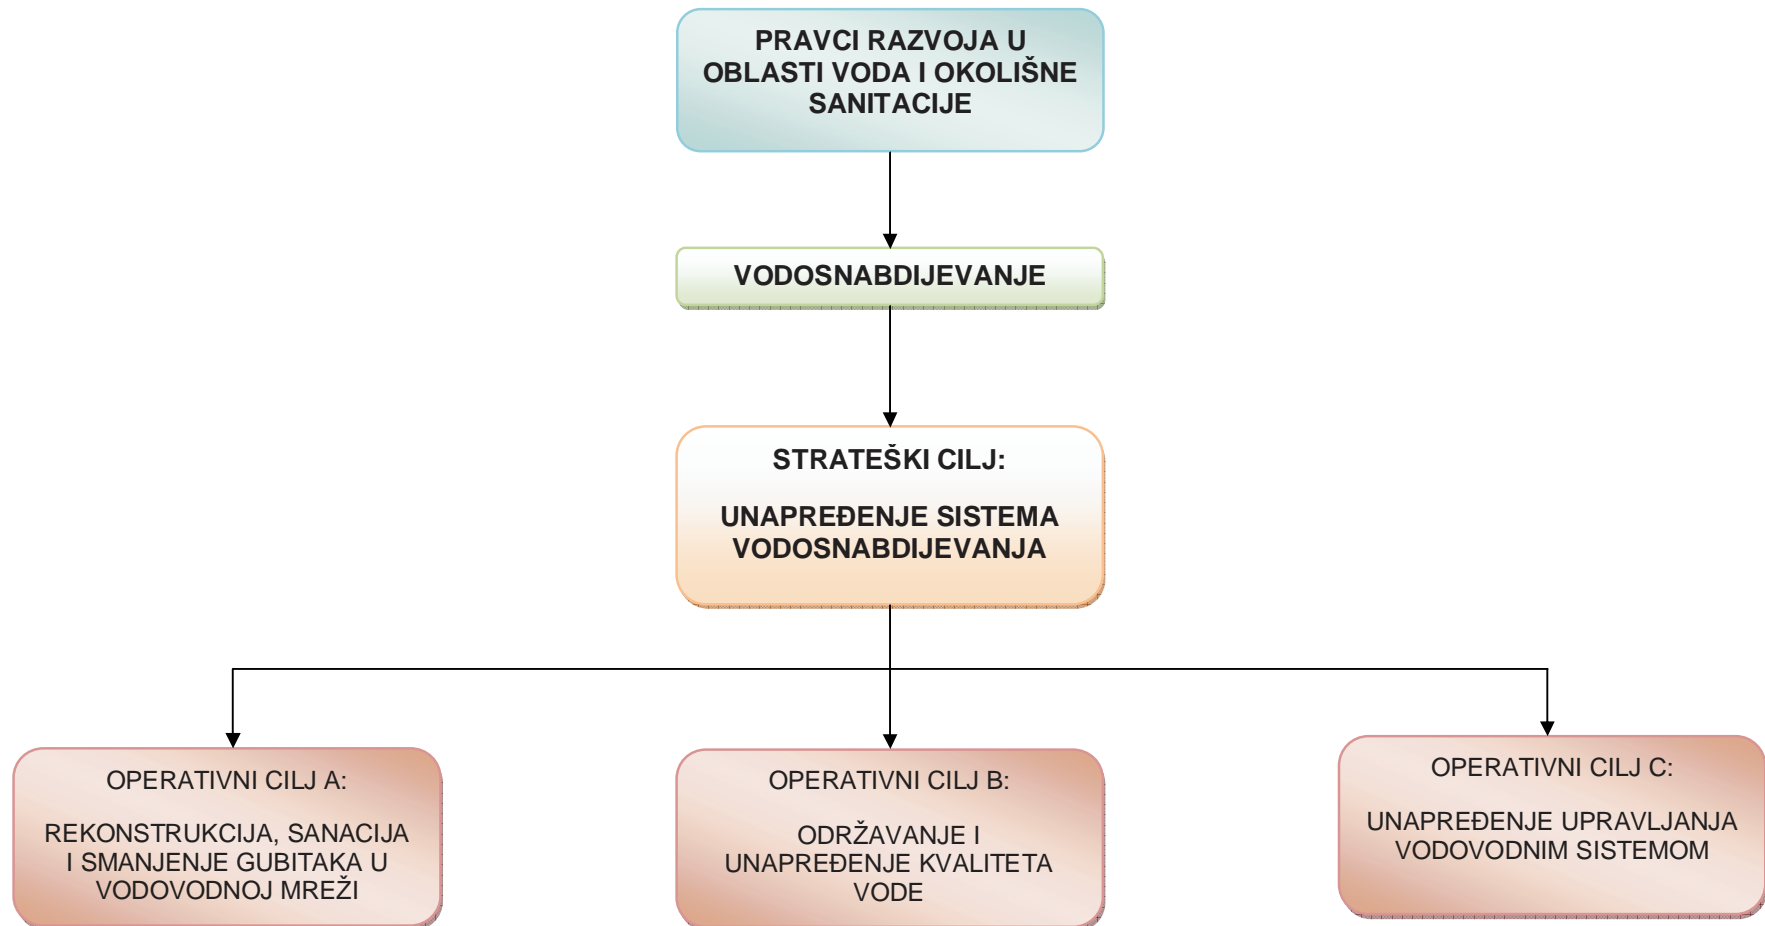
PRAVCI RAZVOJA U OBLASTI VODA I OKOLIŠNE SANITACIJE

VODOSNABDIJEVANJE

STRATEŠKI CILJ:

UNAPREĐENJE SISTEMA VODOSNABDIJEVANJA

OPERATIVNI CILJ A:

REKONSTRUKCIJA, SANACIJA I SMANJENJE GUBITAKA U VODOVODNOJ MREŽI

OPERATIVNI CILJ B:

ODRŽAVANJE I UNAPREĐENJE KVALITETA VODE

OPERATIVNI CILJ C:

UNAPREĐENJE UPRAVLJANJA VODOVODNIM SISTEMOM